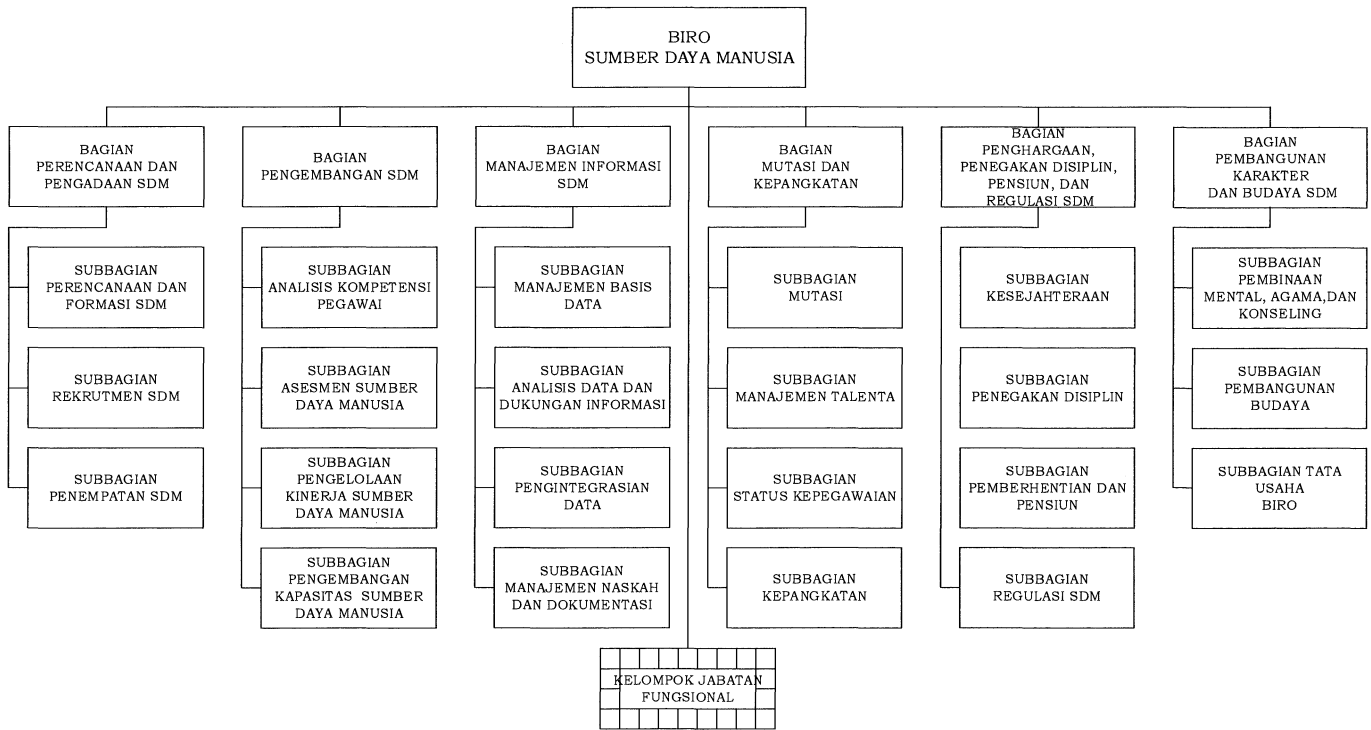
BIRO
SUMBER DAYA MANUSIA

BAGIAN
PERENCANAAN DAN PENGADAAN SDM

SUBBAGIAN
PERENCANAAN DAN FORMASI SDM

SUBBAGIAN
REKRUTMEN SDM

SUBBAGIAN
PENEMPATAN SDM

BAGIAN
PENGEMBANGAN SDM

SUBBAGIAN
ANALISIS KOMPETENSI PEGAWAI

SUBBAGIAN
ASESMEN SUMBER DAYA MANUSIA

SUBBAGIAN
PENGELOLAAN KINERJA SUMBER DAYA MANUSIA

SUBBAGIAN
PENGEMBANGAN KAPASITAS SUMBER DAYA MANUSIA

BAGIAN
MANAJEMEN INFORMASI SDM

SUBBAGIAN
MANAJEMEN BASIS DATA

SUBBAGIAN
ANALISIS DATA DAN DUKUNGAN INFORMASI

SUBBAGIAN
PENGINTEGRASIAN DATA

SUBBAGIAN
MANAJEMEN NASKAH DAN DOKUMENTASI

BAGIAN
MUTASI DAN KEPANGKATAN

SUBBAGIAN
MUTASI

SUBBAGIAN
MANAJEMEN TALENTA

SUBBAGIAN
STATUS KEPEGAWAIAN

SUBBAGIAN
KEPANGKATAN

BAGIAN
PENGHARGAAN, PENEGAKAN DISIPLIN, PENSIUN, DAN REGULASI SDM

SUBBAGIAN
KESEJAHTERAAN

SUBBAGIAN
PENEGAKAN DISIPLIN

SUBBAGIAN
PEMBERHENTIAN DAN PENSIUN

SUBBAGIAN
REGULASI SDM

BAGIAN
PEMBANGUNAN KARAKTER DAN BUDAYA SDM

SUBBAGIAN
PEMBINAAN MENTAL, AGAMA,DAN KONSELING

SUBBAGIAN
PEMBANGUNAN BUDAYA

SUBBAGIAN TATA USAHA
BIRO

KELOMPOK JABATAN
FUNGSIONAL